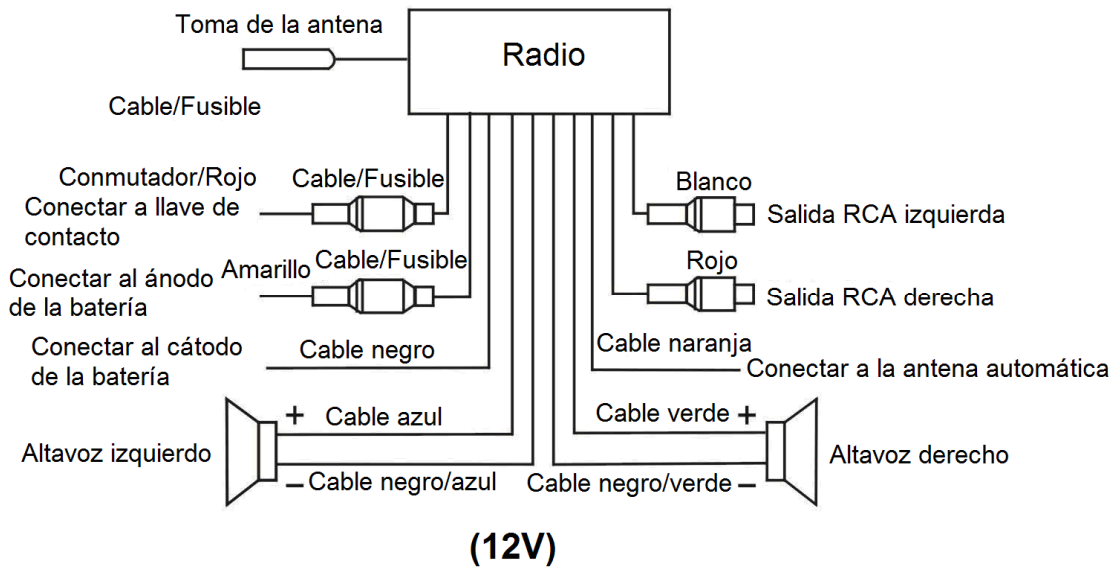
Toma de la antena

Radio

Cable/Fusible

Conmutador/Rojo
Cable/Fusible
Conectar a llave de contacto

Blanco
Salida RCA izquierda

Conectar al ánodo de la batería
Amarillo
Cable/Fusible

Rojo
Salida RCA derecha

Conectar al cátodo de la batería
Cable negro

Cable naranja
Conectar a la antena automática

+ Cable azul
Cable verde +

Altavoz izquierdo
Altavoz derecho

– Cable negro/azul
Cable negro/verde –

(12V)